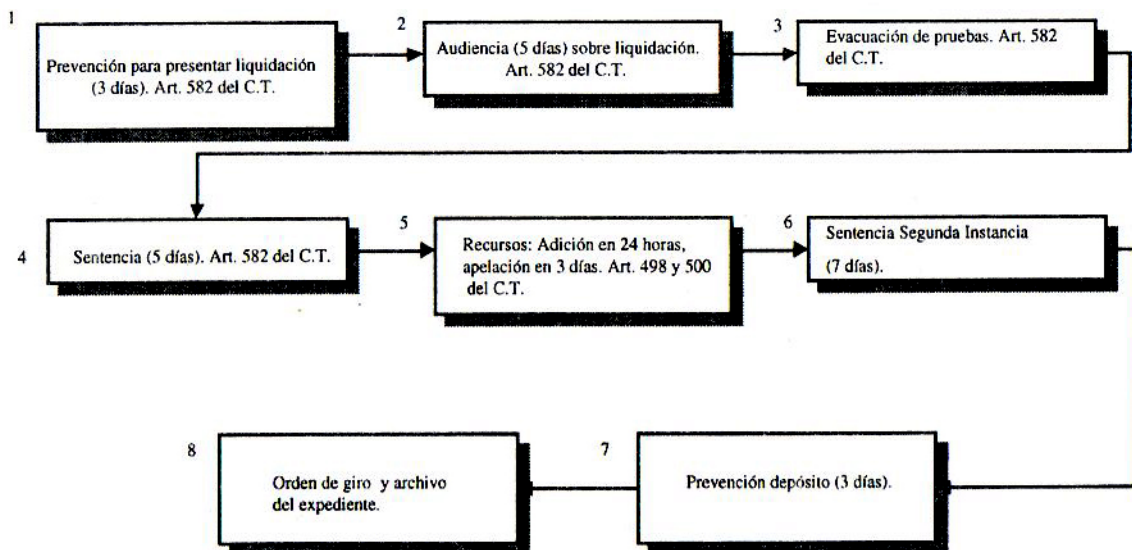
1
Prevención para presentar liquidación (3 días). Art. 582 del C.T.

2
Audiencia (5 días) sobre liquidación. Art. 582 del C.T.

3
Evacuación de pruebas. Art. 582 del C.T.

4
Sentencia (5 días). Art. 582 del C.T.

5
Recursos: Adición en 24 horas, apelación en 3 días. Art. 498 y 500 del C.T.

6
Sentencia Segunda Instancia (7 días).

7
Prevención depósito (3 días).

8
Orden de giro y archivo del expediente.